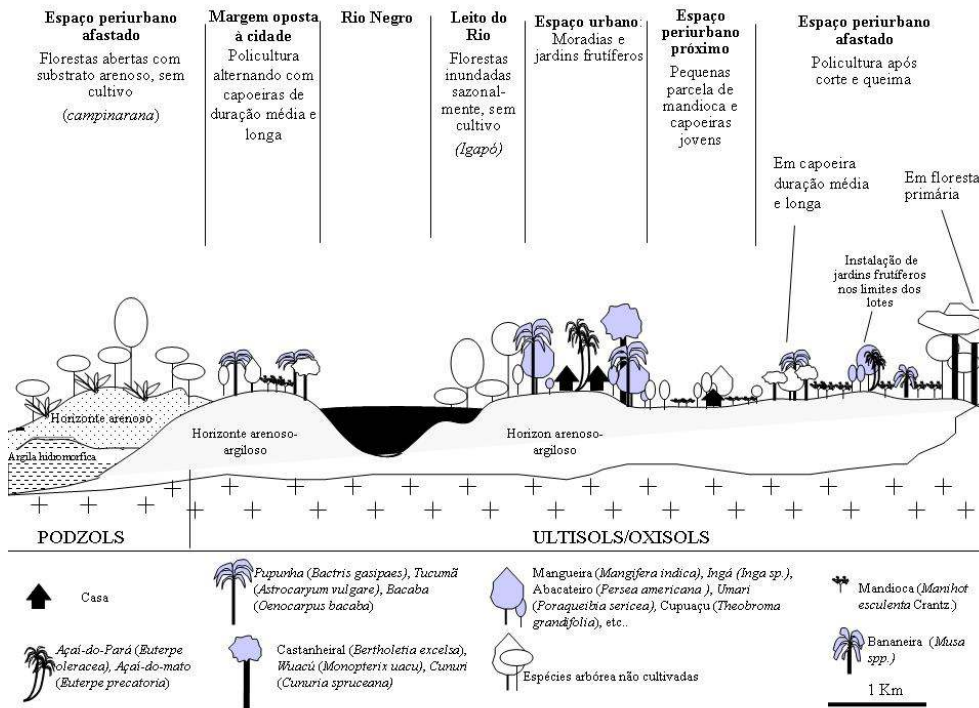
Espaço periurbano afastado
Florestas abertas com substrato arenoso, sem cultivo
(*campinarana*)

Margem oposta à cidade
Policultura alternando com capoeiras de duração média e longa

Rio Negro

Leito do Rio
Florestas inundadas sazonalmente, sem cultivo
(*Igapó*)

Espaço urbano: Moradias e jardins frutíferos

Espaço periurbano próximo
Pequenas parcela de mandioca e capoeiras jovens

Espaço periurbano afastado
Policultura após corte e queima

Em capoeira duração média e longa

Em floresta primária

Instalação de jardins frutíferos nos limites dos lotes

Horizonte arenoso

Argila hidromórfica

Horizonte arenoso-argiloso

Horizon arenoso-argiloso

PODZOLS

ULTISOLS/OXISOLS

Casa

*Pupunha* (*Bactris gasipaes*), *Tucumã* (*Astrocaryum vulgare*), *Bacaba* (*Oenocarpus bacaba*)

Mangueira (*Mangifera indica*), *Ingá* (*Inga sp.*), Abacateiro (*Persea americana*), *Umari* (*Poraqueibia sericea*), Cupuaçu (*Theobroma grandifolia*), etc..

Mandioca (*Manihot esculenta* Crantz.)

*Açaí-do-Pará* (*Euterpe oleracea*), *Açaí-do-mato* (*Euterpe precatoria*)

Castanheiral (*Bertholetia excelsa*), *Wuacú* (*Monopterix uacu*), *Cunuri* (*Cunuria spruceana*)

Espécies arbórea não cultivadas

Bananeira (*Musa spp.*)

1 Km